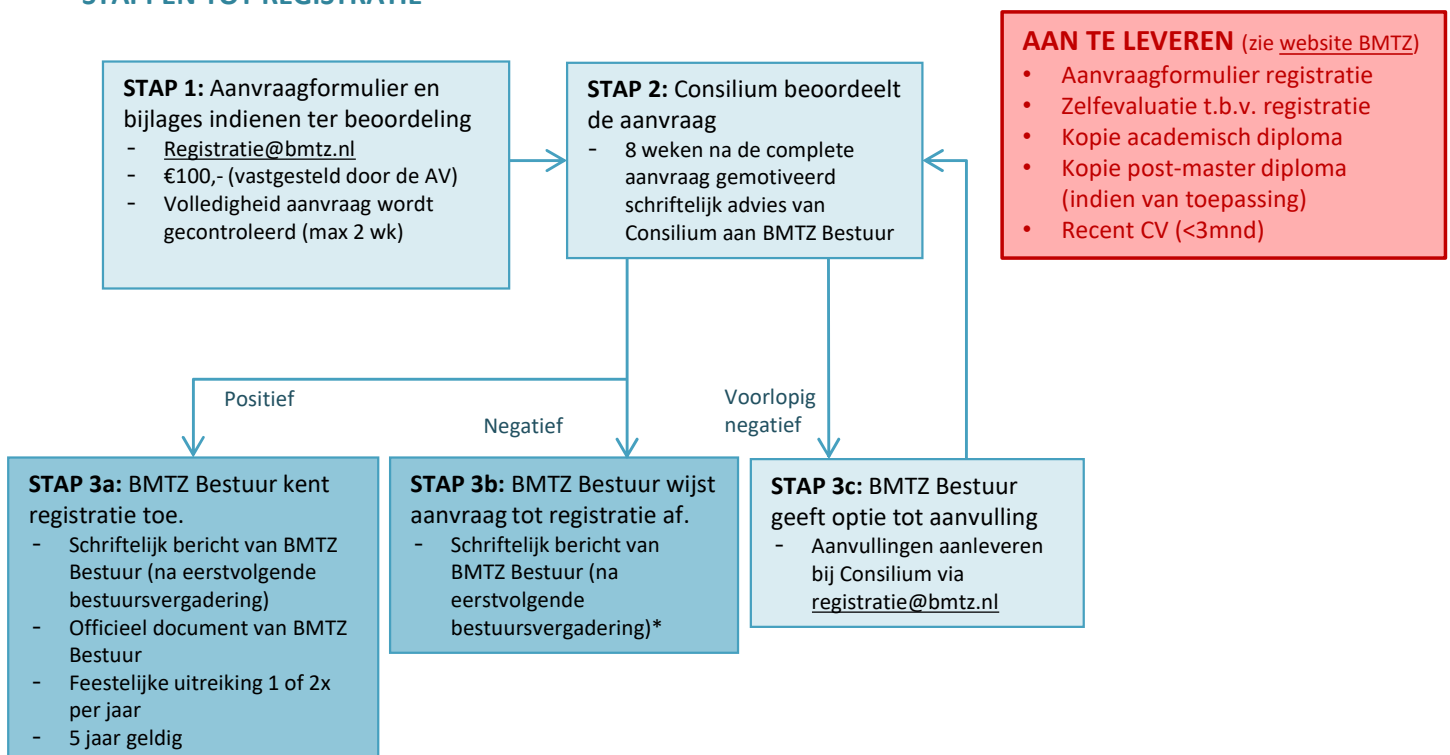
STAPPEN TOT REGISTRATIE

**STAP 1:** Aanvraagformulier en bijlages indienen ter beoordeling
- Registratie@bmtz.nl
- €100,- (vastgesteld door de AV)
- Volledigheid aanvraag wordt gecontroleerd (max 2 wk)

**STAP 2:** Consilium beoordeelt de aanvraag
- 8 weken na de complete aanvraag gemotiveerd schriftelijk advies van Consilium aan BMTZ Bestuur

**AAN TE LEVEREN** (zie website BMTZ)
- Aanvraagformulier registratie
- Zelfevaluatie t.b.v. registratie
- Kopie academisch diploma
- Kopie post-master diploma (indien van toepassing)
- Recent CV (<3mnd)

Positief

Negatief

Voorlopig negatief

**STAP 3a:** BMTZ Bestuur kent registratie toe.
- Schriftelijk bericht van BMTZ Bestuur (na eerstvolgende bestuursvergadering)
- Officieel document van BMTZ Bestuur
- Feestelijke uitreiking 1 of 2x per jaar
- 5 jaar geldig

**STAP 3b:** BMTZ Bestuur wijst aanvraag tot registratie af.
- Schriftelijk bericht van BMTZ Bestuur (na eerstvolgende bestuursvergadering)*

**STAP 3c:** BMTZ Bestuur geeft optie tot aanvulling
- Aanvullingen aanleveren bij Consilium via registratie@bmtz.nl